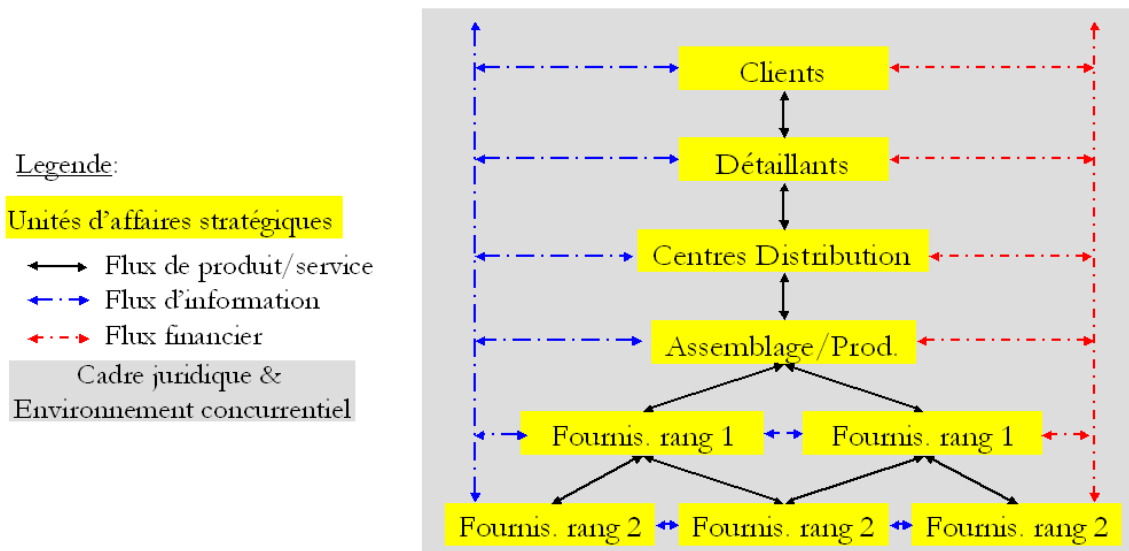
Legende:

Unités d'affaires stratégiques

Flux de produit/service

Flux d'information

Flux financier

Cadre juridique & Environnement concurrentiel

Clients

Détaillants

Centres Distribution

Assemblage/Prod.

Fournis. rang 1

Fournis. rang 1

Fournis. rang 2

Fournis. rang 2

Fournis. rang 2